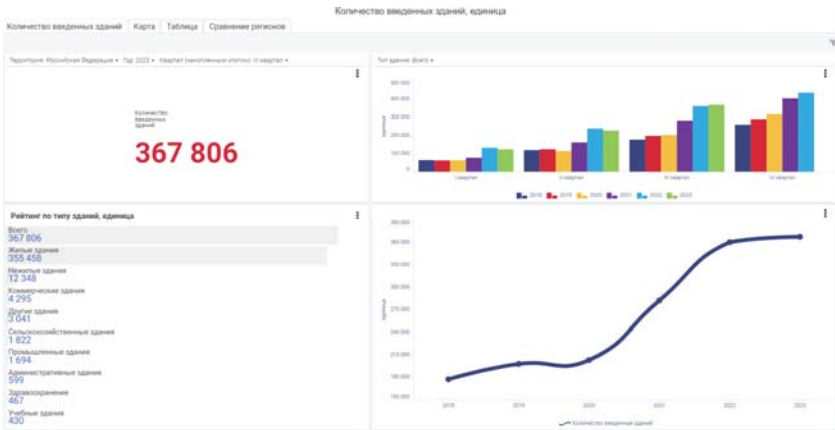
Количество введенных зданий, единица

Количество введенных зданий | Карта | Таблица | Сравнение регионов

Территория: Российская Федерация ▾ Год: 2023 ▾ Квартал (накопленным итогом): IV квартал ▾

Тип здания: Всего ▾

Количество введенных зданий

367 806

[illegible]

I квартал | II квартал | III квартал | IV квартал

2018 2019 2020 2021 2022 2023

Рейтинг по типу зданий, единица

Всего
367 806
Жилые здания
355 458
Нежилые здания
12 348
Коммерческие здания
4 295
Другие здания
3 041
Сельскохозяйственные здания
1 822
Промышленные здания
1 694
Административные здания
599
Здравоохранение
467
Учебные здания
430

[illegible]

2018 2019 2020 2021 2022 2023

Количество введенных зданий